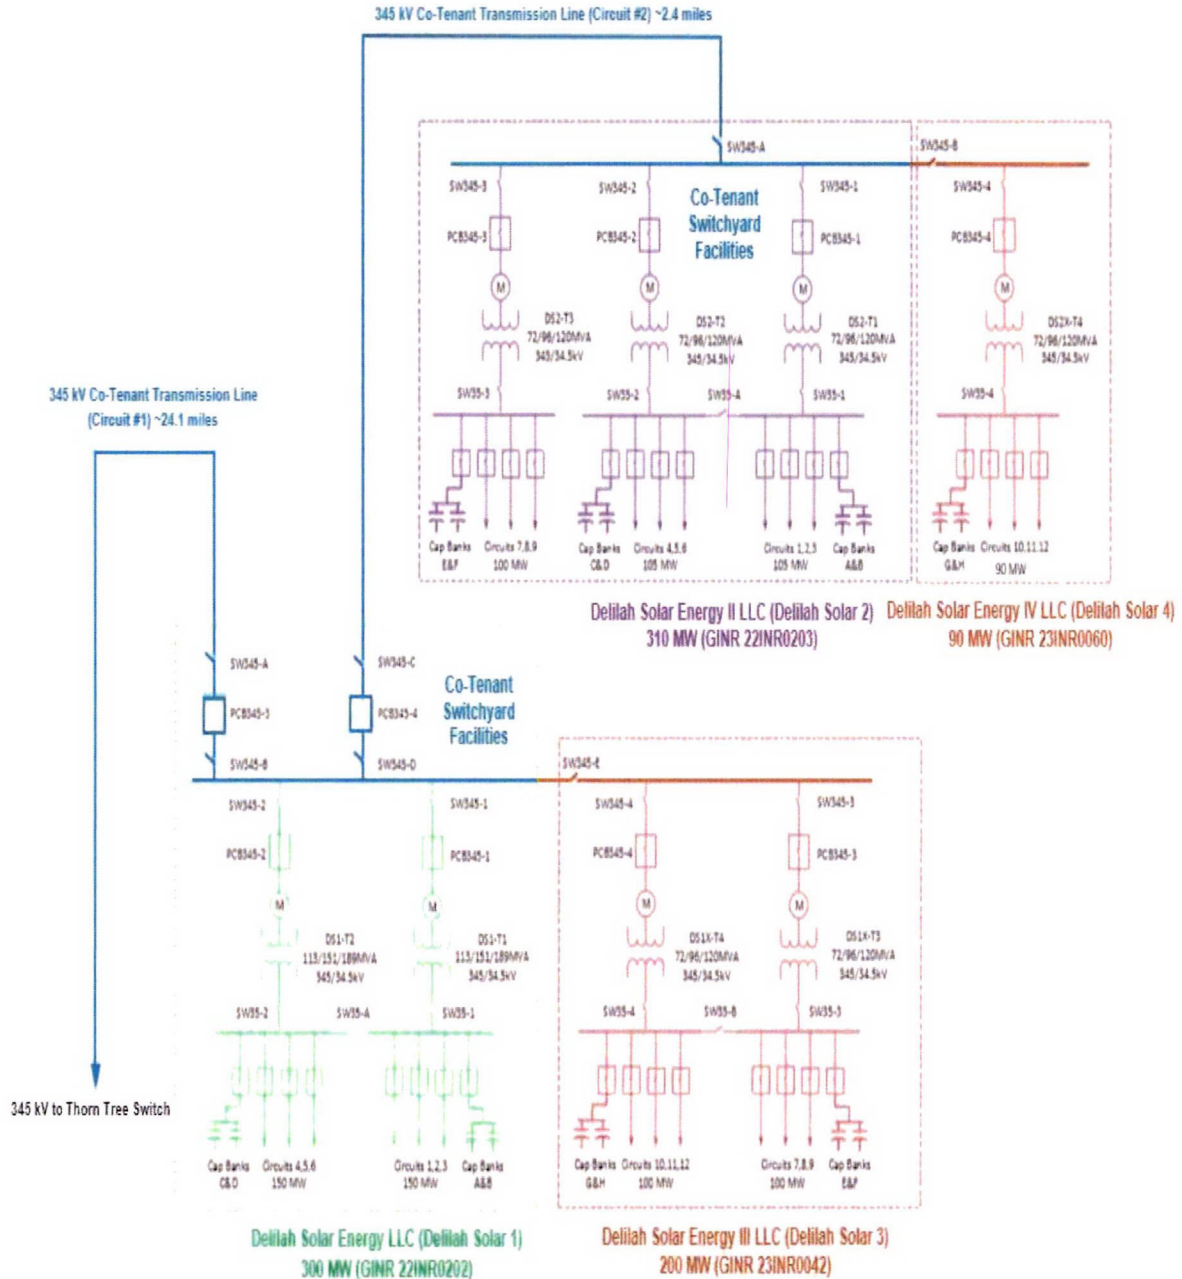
345 kV Co-Tenant Transmission Line (Circuit #2) ~2.4 miles

SW345-A
SW345-B
SW345-3
SW345-2
SW345-1
SW345-4
Co-Tenant Switchyard Facilities
PCB345-3
PCB345-2
PCB345-1
PCB345-4
M
M
M
M
DS2-T3 72/96/120MVA 345/34.5kV
DS2-T2 72/96/120MVA 345/34.5kV
DS2-T1 72/96/120MVA 345/34.5kV
DS2X-T4 72/96/120MVA 345/34.5kV
SW35-3
SW35-2
SW35-A
SW35-1
SW35-4
Cap Banks E&F
Circuits 7,8,9 100 MW
Cap Banks C&D
Circuits 4,5,6 105 MW
Circuits 1,2,3 105 MW
Cap Banks A&B
Cap Banks G&H
Circuits 10,11,12 90 MW

Delilah Solar Energy II LLC (Delilah Solar 2) 310 MW (GINR 22INR0203)
Delilah Solar Energy IV LLC (Delilah Solar 4) 90 MW (GINR 23INR0060)

345 kV Co-Tenant Transmission Line (Circuit #1) ~24.1 miles

SW345-A
SW345-C
PCB345-3
PCB345-4
Co-Tenant Switchyard Facilities
SW345-B
SW345-D
SW345-E
SW345-2
SW345-1
SW345-4
SW345-3
PCB345-2
PCB345-1
PCB345-4
PCB345-3
M
M
M
M
DS1-T2 113/151/189MVA 345/34.5kV
DS1-T1 113/151/189MVA 345/34.5kV
DS1X-T4 72/96/120MVA 345/34.5kV
DS1X-T3 72/96/120MVA 345/34.5kV
SW35-2
SW35-A
SW35-1
SW35-4
SW35-B
SW35-3

345 kV to Thorn Tree Switch

Cap Banks C&D
Circuits 4,5,6 150 MW
Circuits 1,2,3 150 MW
Cap Banks A&B
Cap Banks G&H
Circuits 10,11,12 100 MW
Circuits 7,8,9 100 MW
Cap Banks E&F

Delilah Solar Energy LLC (Delilah Solar 1) 300 MW (GINR 22INR0202)
Delilah Solar Energy III LLC (Delilah Solar 3) 200 MW (GINR 23INR0042)